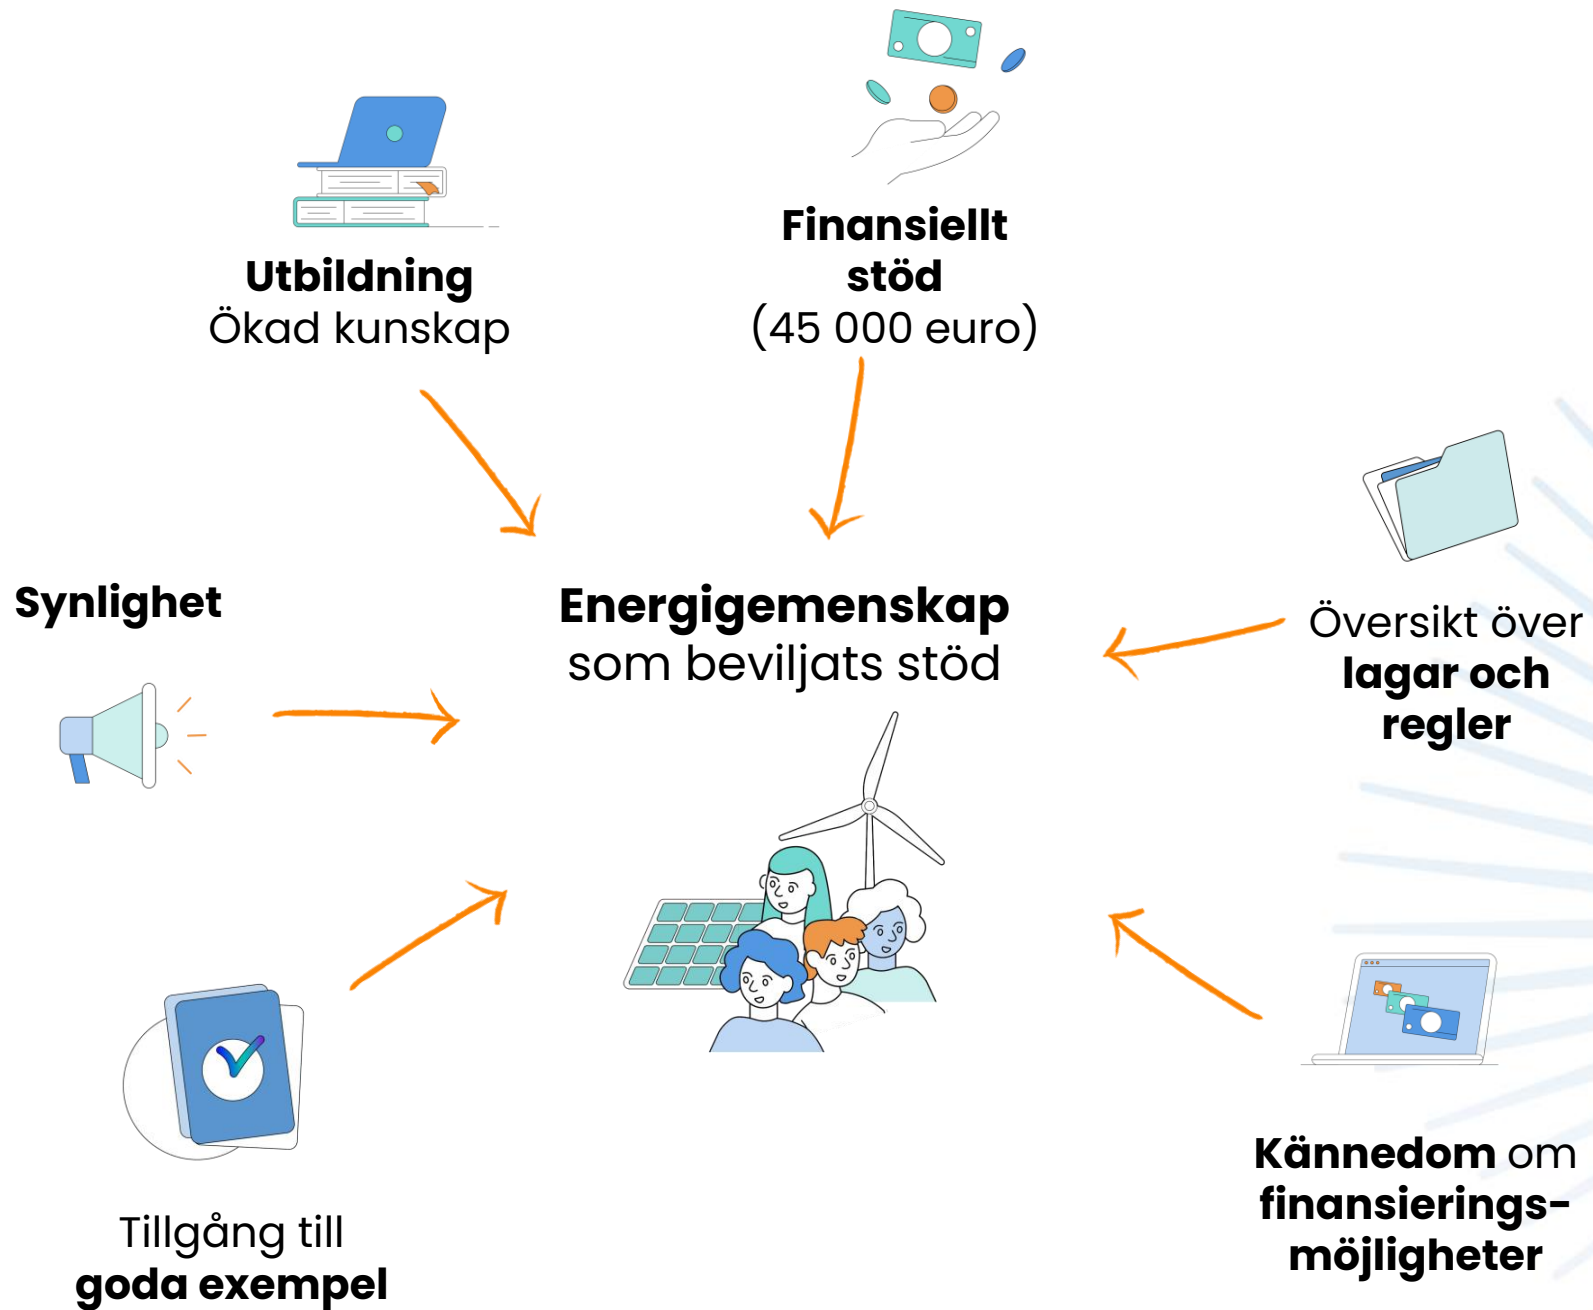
Utbildning
Ökad kunskap

Finansiellt stöd
(45 000 euro)

Synlighet

Energigemenskap
som beviljats stöd

Översikt över
lagar och regler

Tillgång till
goda exempel

Kännedom om
finansierings-möjligheter